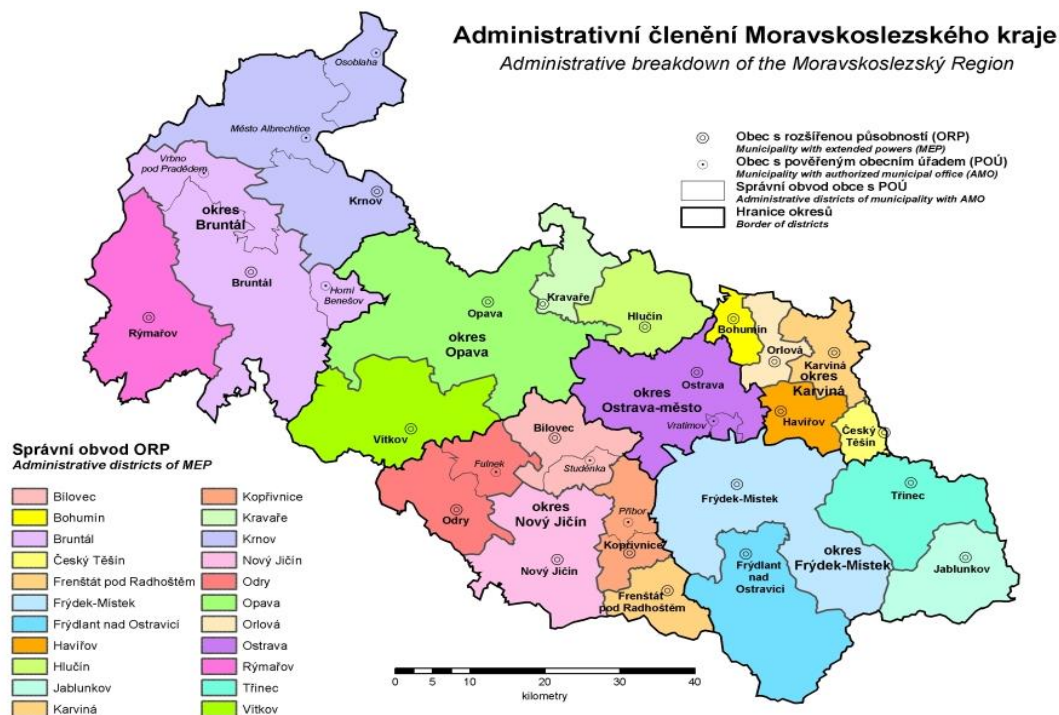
Administrativní členění Moravskoslezského kraje
Administrative breakdown of the Moravskoslezský Region

Obec s rozšířenou působností (ORP)
Municipality with extended powers (MEP)
Obec s pověřeným obecním úřadem (POÚ)
Municipality with authorized municipal office (AMO)
Správní obvod obce s POÚ
Administrative districts of municipality with AMO
Hranice okresů
Border of districts

Osoblaha
Město Albrechtice
Vrbno pod Pradědem
Krnov
okres Bruntál
Bruntál
Horní Benešov
Rýmařov
Opava
okres Opava
Kravaře
Hlučín
Bohumín
Orlová
Karviná
okres Karviná
Ostrava
okres Ostrava-město
Vratimov
Havířov
Český Těšín
Vítkov
Bílovec
Fulnek
Studénka
Odry
okres Nový Jičín
Nový Jičín
Příbor
Kopřivnice
Frenštát pod Radhoštěm
Frýdek-Místek
okres Frýdek-Místek
Frýdlant nad Ostravicí
Třinec
Jablunkov

Správní obvod ORP
Administrative districts of MEP

| | |
|---|---|
| Bílovec | Kopřivnice |
| Bohumín | Kravaře |
| Bruntál | Krnov |
| Český Těšín | Nový Jičín |
| Frenštát pod Radhoštěm | Odry |
| Frýdek-Místek | Opava |
| Frýdlant nad Ostravicí | Orlová |
| Havířov | Ostrava |
| Hlučín | Rýmařov |
| Jablunkov | Třinec |
| Karviná | Vítkov |

0 5 10 20 30 40
kilometry